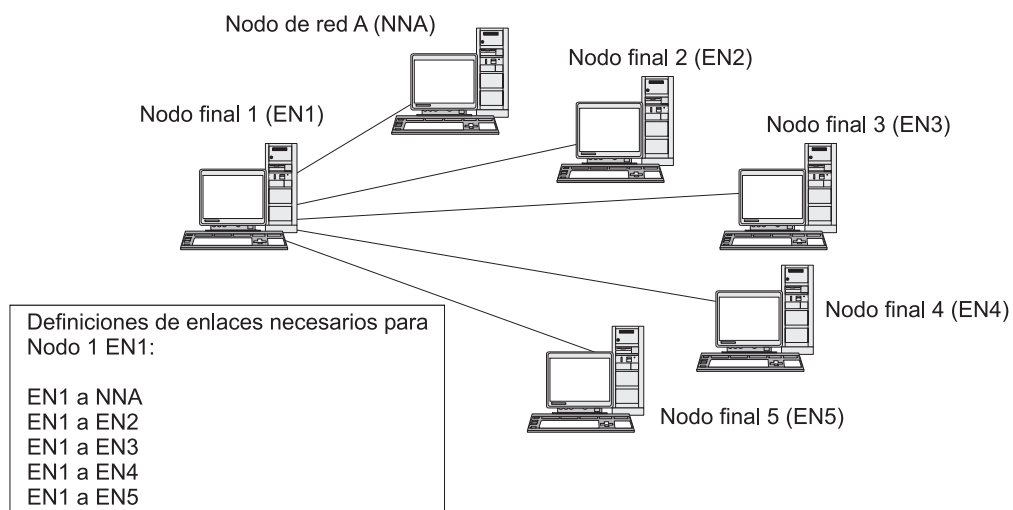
Nodo de red A (NNA)

Nodo final 2 (EN2)

Nodo final 1 (EN1)

Nodo final 3 (EN3)

Nodo final 4 (EN4)

Nodo final 5 (EN5)

Definiciones de enlaces necesarios para Nodo 1 EN1:

EN1 a NNA
EN1 a EN2
EN1 a EN3
EN1 a EN4
EN1 a EN5